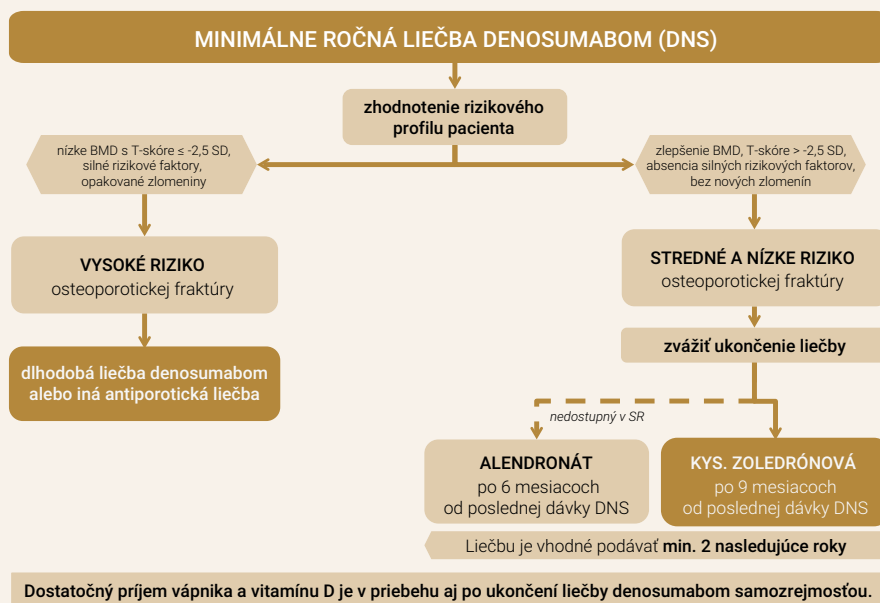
MINIMÁLNE ROČNÁ LIEČBA DENOSUMABOM (DNS)

zhodnotenie rizikového profilu pacienta

nízke BMD s T-skóre ≤ -2,5 SD, silné rizikové faktory, opakované zlomeniny

zlepšenie BMD, T-skóre > -2,5 SD, absencia silných rizikových faktorov, bez nových zlomenín

VYSOKÉ RIZIKO
osteoporotickej fraktúry

STREDNÉ A NÍZKE RIZIKO
osteoporotickej fraktúry

dlhodobá liečba denosumabom alebo iná antiporotická liečba

zvážiť ukončenie liečby

nedostupný v SR

ALENDRONÁT
po 6 mesiacoch
od poslednej dávky DNS

KYS. ZOLEDRÓNOVÁ
po 9 mesiacoch
od poslednej dávky DNS

Liečbu je vhodné podávať min. 2 nasledujúce roky

Dostatočný príjem vápnika a vitamínu D je v priebehu aj po ukončení liečby denosumabom samozrejmosťou.